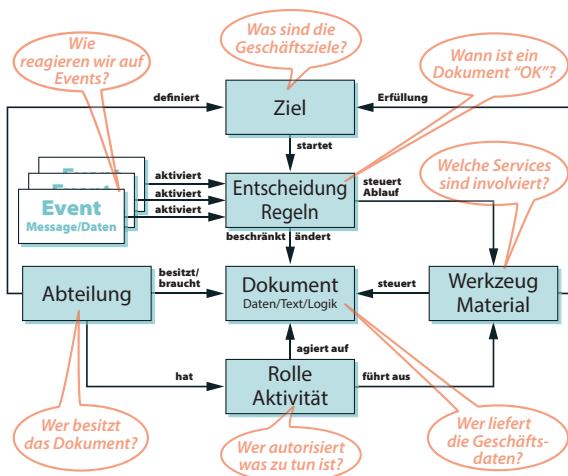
Wie reagieren wir auf Events?

Was sind die Geschäftsziele?

Wann ist ein Dokument "OK"?

definiert

Ziel

Erfüllung

startet

Welche Services sind involviert?

Event
Event
Event
Message/Daten

aktiviert
aktiviert
aktiviert

Entscheidung
Regeln

steuert
Ablauf

beschränkt
ändert

Abteilung

besitzt/
braucht

Dokument
Daten/Text/Logik

steuert

Werkzeug
Material

agiert auf

hat

Rolle
Aktivität

führt aus

Wer besitzt das Dokument?

Wer autorisiert was zu tun ist?

Wer liefert die Geschäftsdaten?